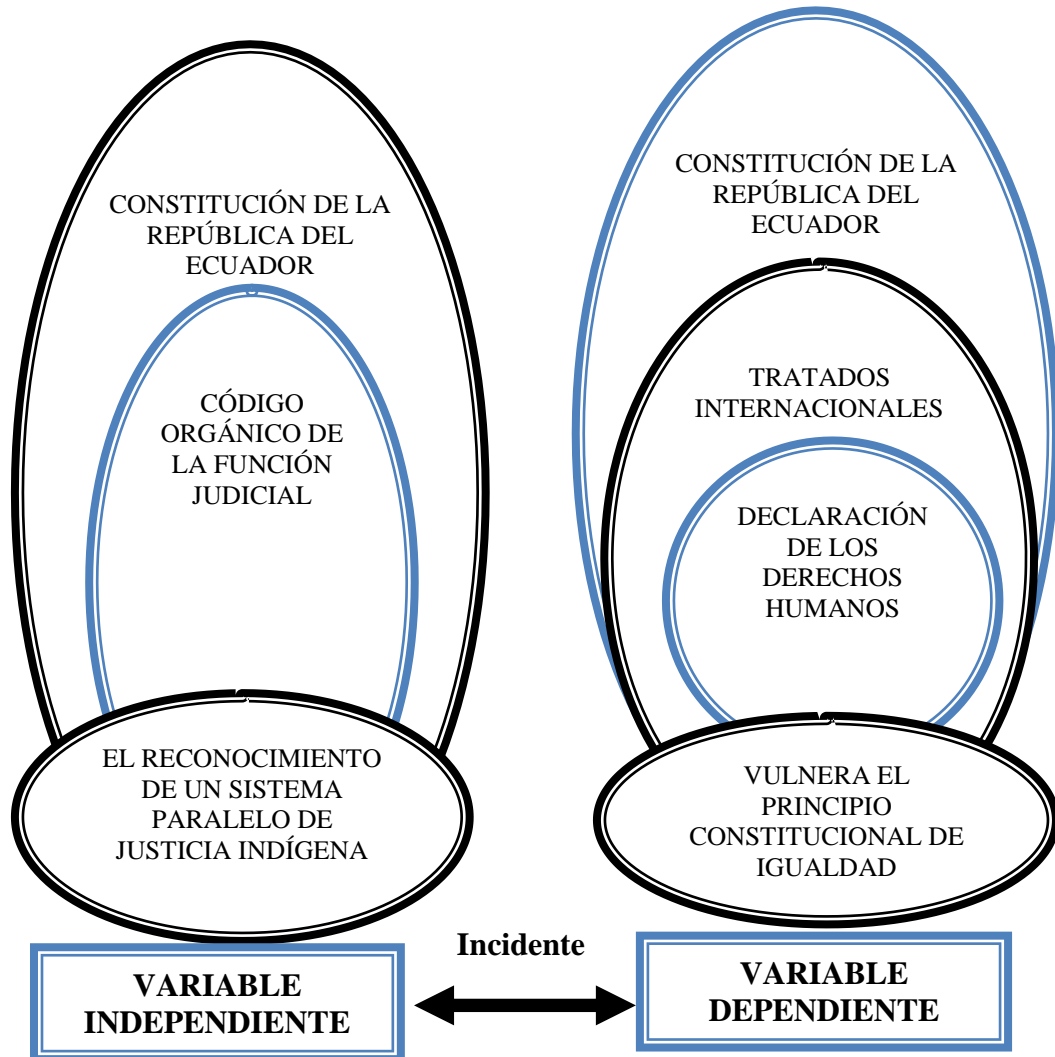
CONSTITUCIÓN DE LA REPÚBLICA DEL ECUADOR

CÓDIGO ORGÁNICO DE LA FUNCIÓN JUDICIAL

EL RECONOCIMIENTO DE UN SISTEMA PARALELO DE JUSTICIA INDÍGENA

CONSTITUCIÓN DE LA REPÚBLICA DEL ECUADOR

TRATADOS INTERNACIONALES

DECLARACIÓN DE LOS DERECHOS HUMANOS

VULNERA EL PRINCIPIO CONSTITUCIONAL DE IGUALDAD

VARIABLE INDEPENDIENTE

Incidente

VARIABLE DEPENDIENTE